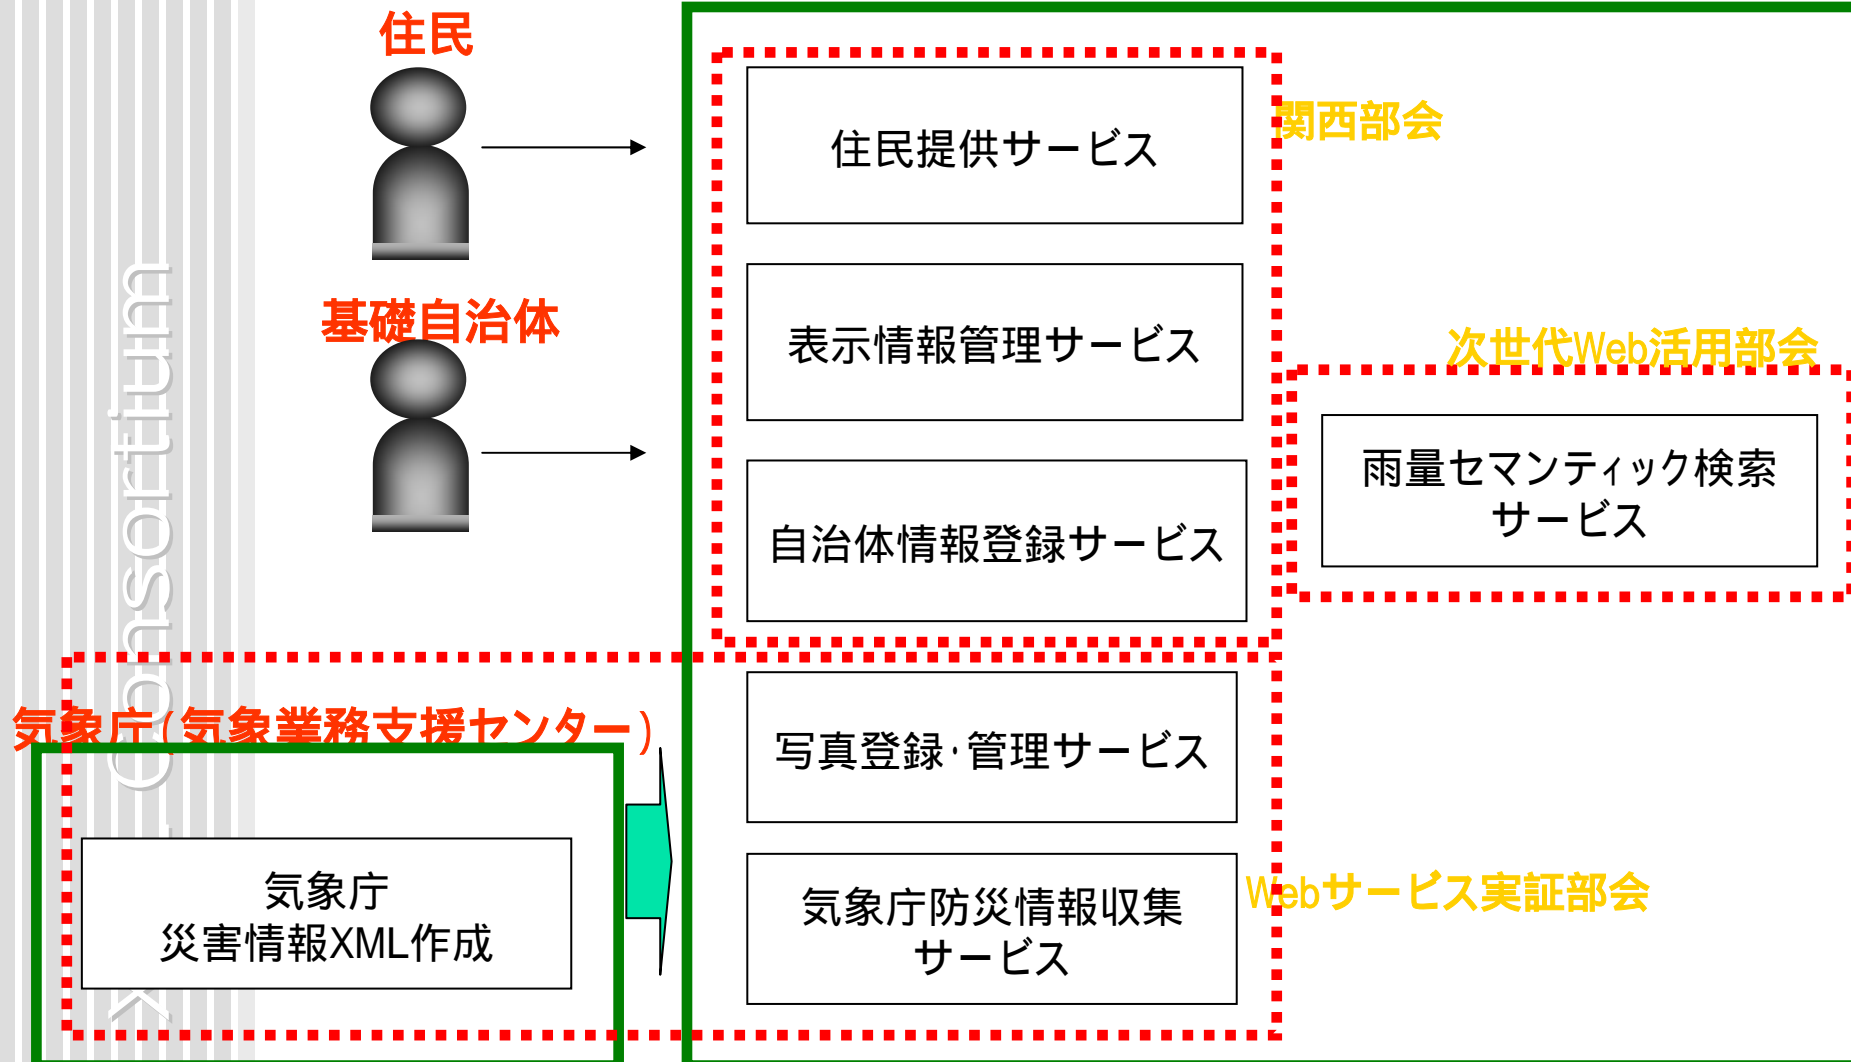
住民

基礎自治体

住民提供サービス

表示情報管理サービス

自治体情報登録サービス

関西部会

次世代Web活用部会

雨量セマンティック検索サービス

気象庁(気象業務支援センター)

気象庁
災害情報XML作成

写真登録･管理サービス

気象庁防災情報収集サービス

Webサービス実証部会

Consortium